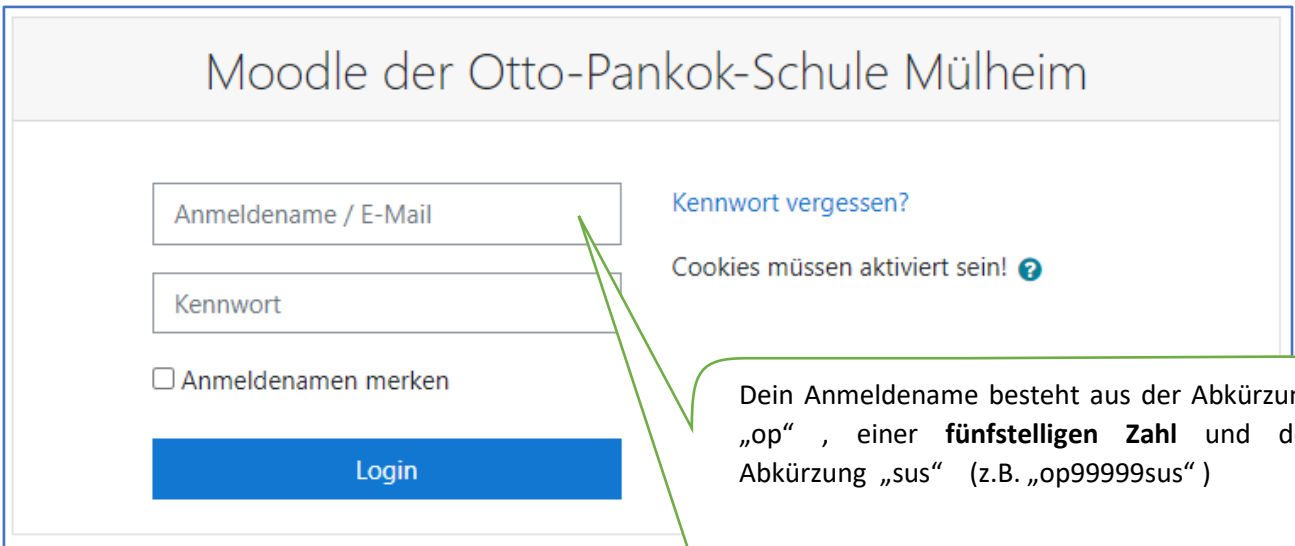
Moodle der Otto-Pankok-Schule Mülheim

Anmeldename / E-Mail

Kennwort

Anmeldenamen merken

Login

Kennwort vergessen?

Cookies müssen aktiviert sein!

Dein Anmeldename besteht aus der Abkürzun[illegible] „op“ , einer **fünfstelligen Zahl** und d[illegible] Abkürzung „sus“ (z.B. „op99999sus“ )